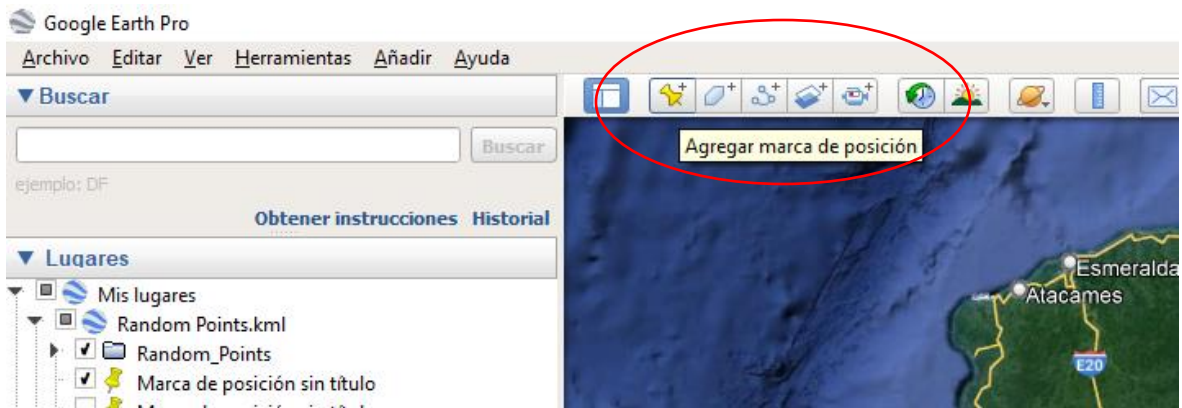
Google Earth Pro

Archivo Editar Ver Herramientas Añadir Ayuda

▼Buscar

Buscar

ejemplo: DF

Obtener instrucciones Historial

▼ Lugares

Mis lugares

Random Points.kml

Random_Points

Marca de posición sin título

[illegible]

Agregar marca de posición

Esmeralda

Atacames

E20